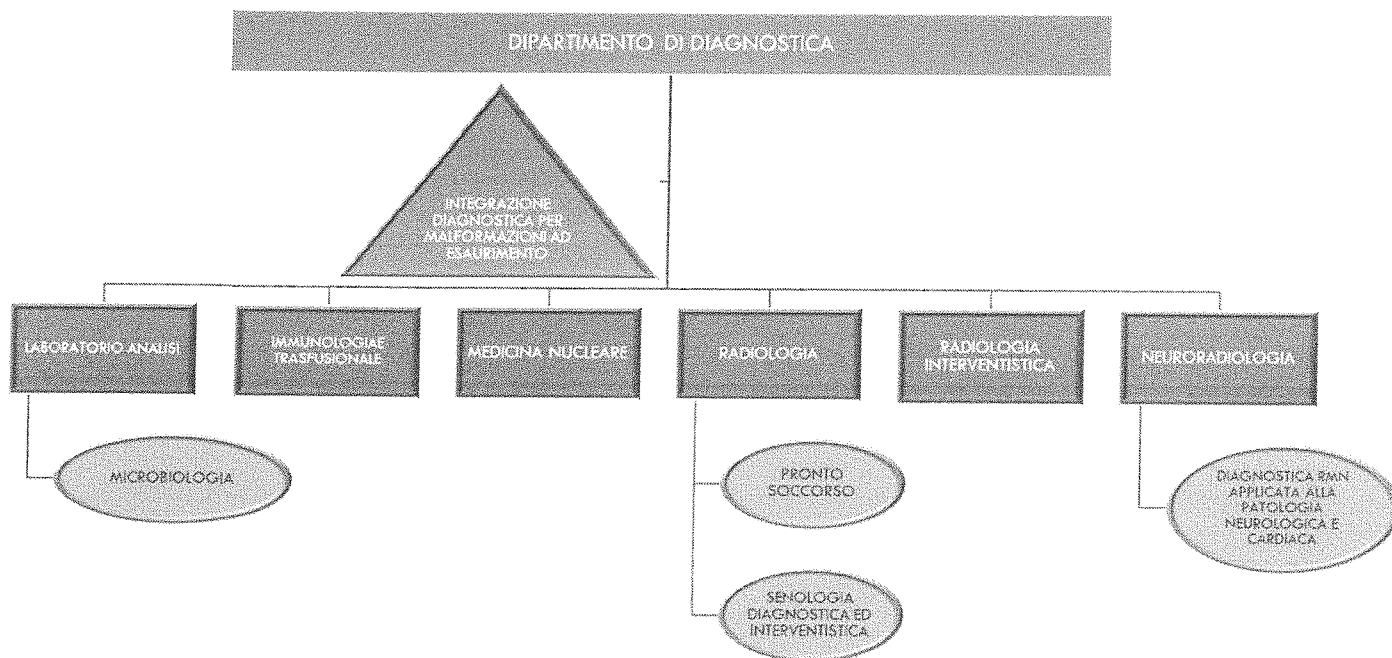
DIPARTIMENTO DI DIAGNOSTICA

INTEGRAZIONE DIAGNOSTICA PER MALFORMAZIONI AD ESAURIMENTO

LABORATORIO ANALISI

IMMUNOLOGIA E TRASFUSIONALE

MEDICINA NUCLEARE

RADIOLOGIA

RADIOLOGIA INTERVENTISTICA

NEURORADIOLOGIA

MICROBIOLOGIA

PRONTO SOCCORSO

SENOLOGIA DIAGNOSTICA ED INTERVENTISTICA

DIAGNOSTICA RMN APPLICATA ALLA PATOLOGIA NEUROLOGICA E CARDIACA